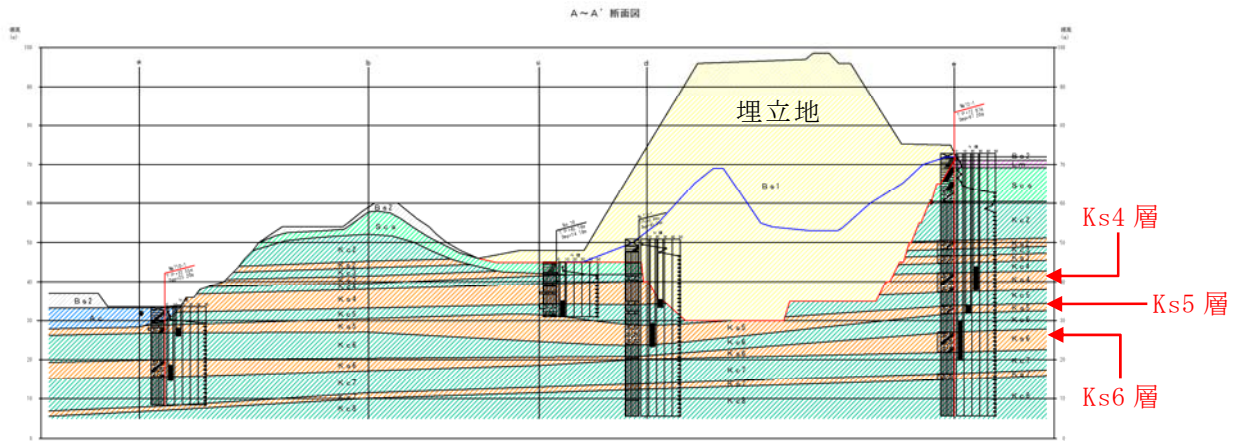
A～A' 断面図

標高 (m)

100
90
80
70
60
50
40
30
20
10
0

a
b
c
d
e

埋立地

Bs2
Bs2
Bs1
Scs
Ks2
Ks3
Kc3
Ks4
Kc4
Ks5
Kc5
Ks6
Kc6
Ks7
Kc7
Ks8
Ks5
Kc5
Ks6
Kc6
Ks7
Kc7
Ks8
Bs3
Sc4
Ks2
Kc2
Ks3
Kc3
Ks4
Kc4
Ks5
Kc5
Ks6
Kc6
Ks7
Kc7
Ks8

Ks4 層
Ks5 層
Ks6 層